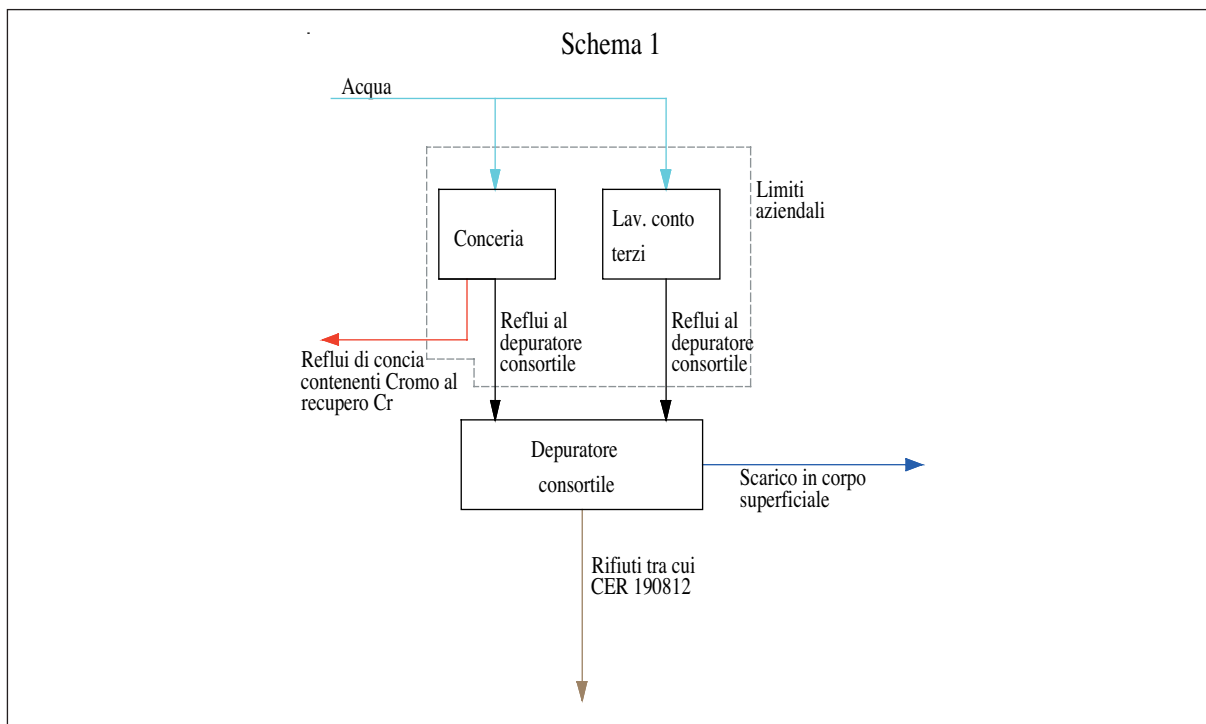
Schema 1

Acqua

Limiti aziendali

Conceria

Lav. conto terzi

Reflui al depuratore consortile

Reflui al depuratore consortile

Reflui di concia contenenti Cromo al recupero Cr

Depuratore consortile

Scarico in corpo superficiale

Rifiuti tra cui CER 190812